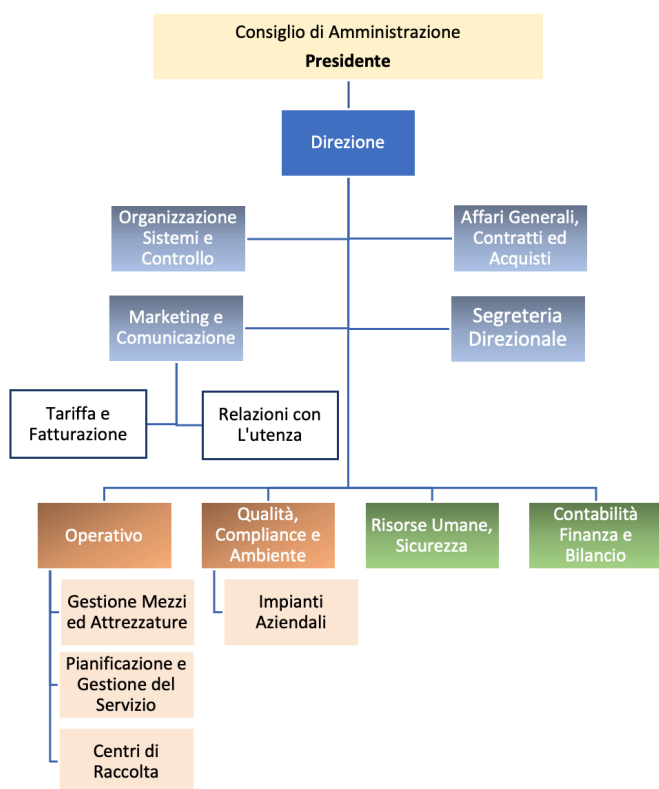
Consiglio di Amministrazione
**Presidente**

Direzione

Organizzazione Sistemi e Controllo

Affari Generali, Contratti ed Acquisti

Marketing e Comunicazione

Segreteria Direzionale

Tariffa e Fatturazione

Relazioni con L'utenza

Operativo

Qualità, Compliance e Ambiente

Risorse Umane, Sicurezza

Contabilità Finanza e Bilancio

Gestione Mezzi ed Attrezzature

Pianificazione e Gestione del Servizio

Centri di Raccolta

Impianti Aziendali